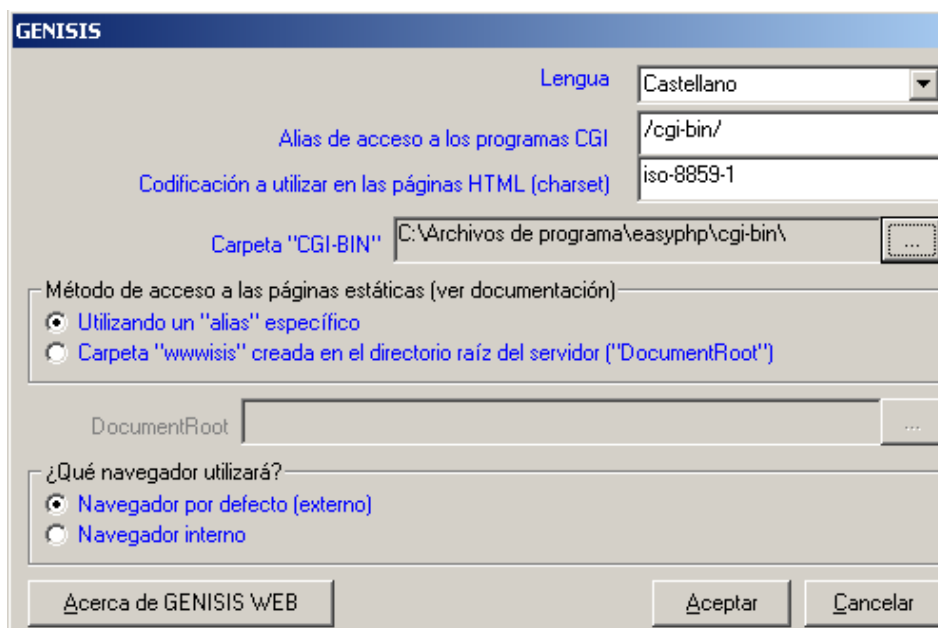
GENISIS

Lengua
Castellano

Alias de acceso a los programas CGI
/cgi-bin/

Codificación a utilizar en las páginas HTML (charset)
iso-8859-1

Carpeta "CGI-BIN"
C:\Archivos de programa\easyphp\cgi-bin\
...

Método de acceso a las páginas estáticas (ver documentación)
Utilizando un "alias" específico
Carpeta "wwwisis" creada en el directorio raíz del servidor ("DocumentRoot")

DocumentRoot
...

¿Qué navegador utilizará?
Navegador por defecto (externo)
Navegador interno

Acerca de GENISIS WEB
Aceptar
Cancelar